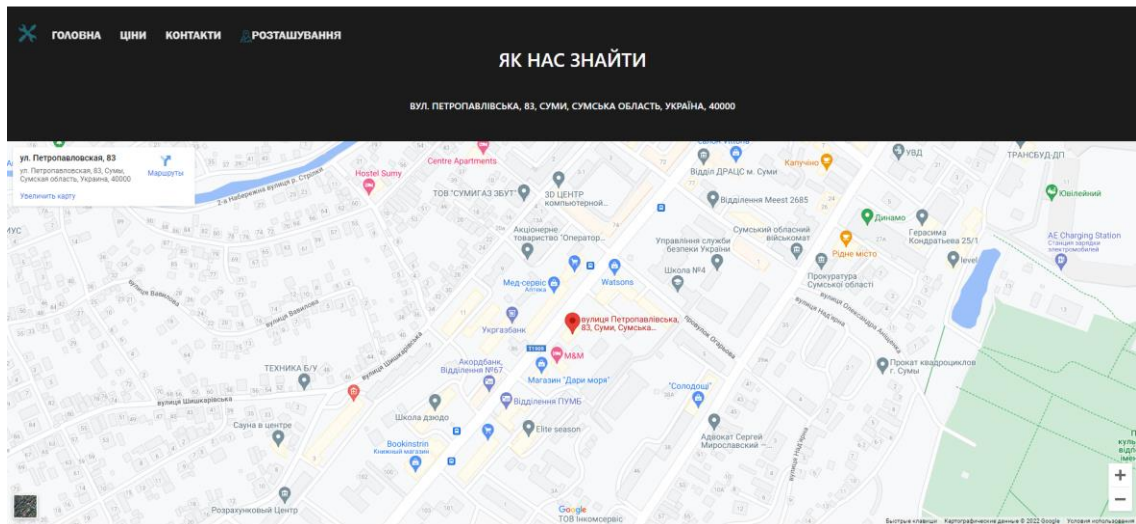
ГОЛОВНА ЦІНИ КОНТАКТИ РОЗТАШУВАННЯ

ЯК НАС ЗНАЙТИ

ВУЛ. ПЕТРОПАВЛІВСЬКА, 83, СУМИ, СУМСЬКА ОБЛАСТЬ, УКРАЇНА, 40000

ул. Петропавловская, 83
ул. Петропавловская, 83, Сумы, Сумская область, Украина, 40000
Маршруты
Увеличить карту

Centre Apartments
Hostel Sumy
ТОВ "СУМИГАЗ ЗБУТ"
3D ЦЕНТР компьютерной...
Відділ ДРАЦС м. Суми
Капучино
УВД
ТРАНСБУД ДП
Ювілейний
Відділення Meest 2685
Динамо
AE Charging Station
Станция зарядки электромобилей
Акціонерне товариство "Оператор...
Управління служби безпеки України
Сумський обласний військомат
Рідне місто
Герасима Кондратьева 25/1
level
Мед-сервіс Аптека
Watsons
Школа №4
Прокуратура Сумської області
Укргазбанк
вулиця Петропавлівська, 83, Суми, Сумська...
M&M
Акордбанк, Відділення №67
Магазин "Дари моря"
"Солодоші"
Прокат квадроциклов г. Сумы
ТЕХНИКА Б/У
Відділення ПУМБ
Школа дзюдо
Сауна в центре
Elite season
Bookinstrin Книжный магазин
Адвокат Сергей Мирославский
Розрахунковий Центр
ТОВ Інкомсервіс
Google
вулиця Шишкарівська
вулиця Вавилова
МУС
Быстрые клавиши Картографические данные © 2022 Google Условия использования
+
−